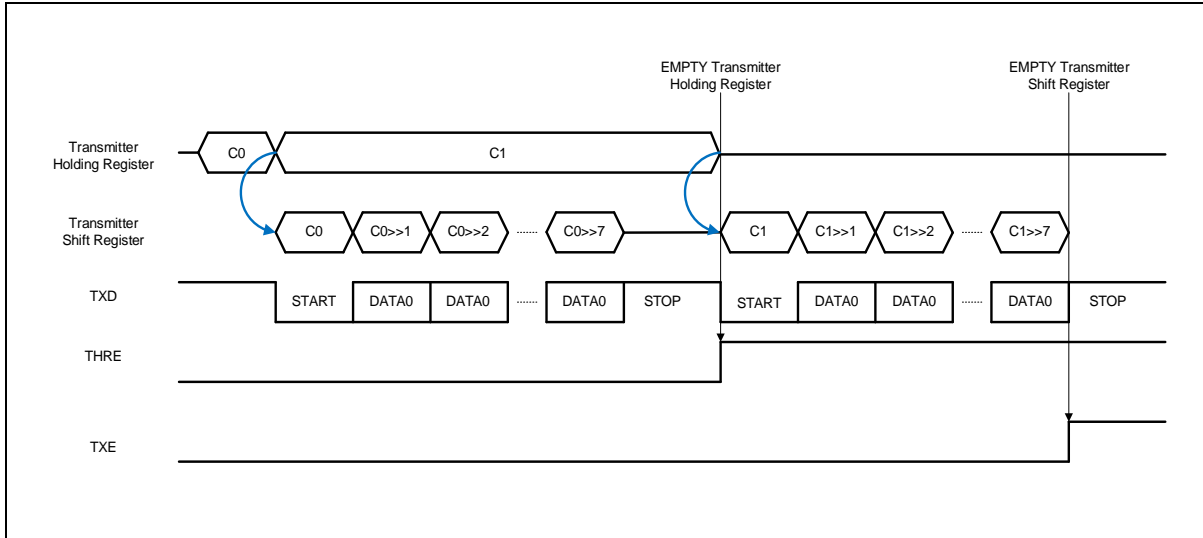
EMPTY Transmitter Holding Register

EMPTY Transmitter Shift Register

Transmitter Holding Register

C0

C1

Transmitter Shift Register

C0

C0>>1

C0>>2

C0>>7

C1

C1>>1

C1>>2

C1>>7

TXD

START

DATA0

DATA0

DATA0

STOP

START

DATA0

DATA0

DATA0

STOP

THRE

TXE